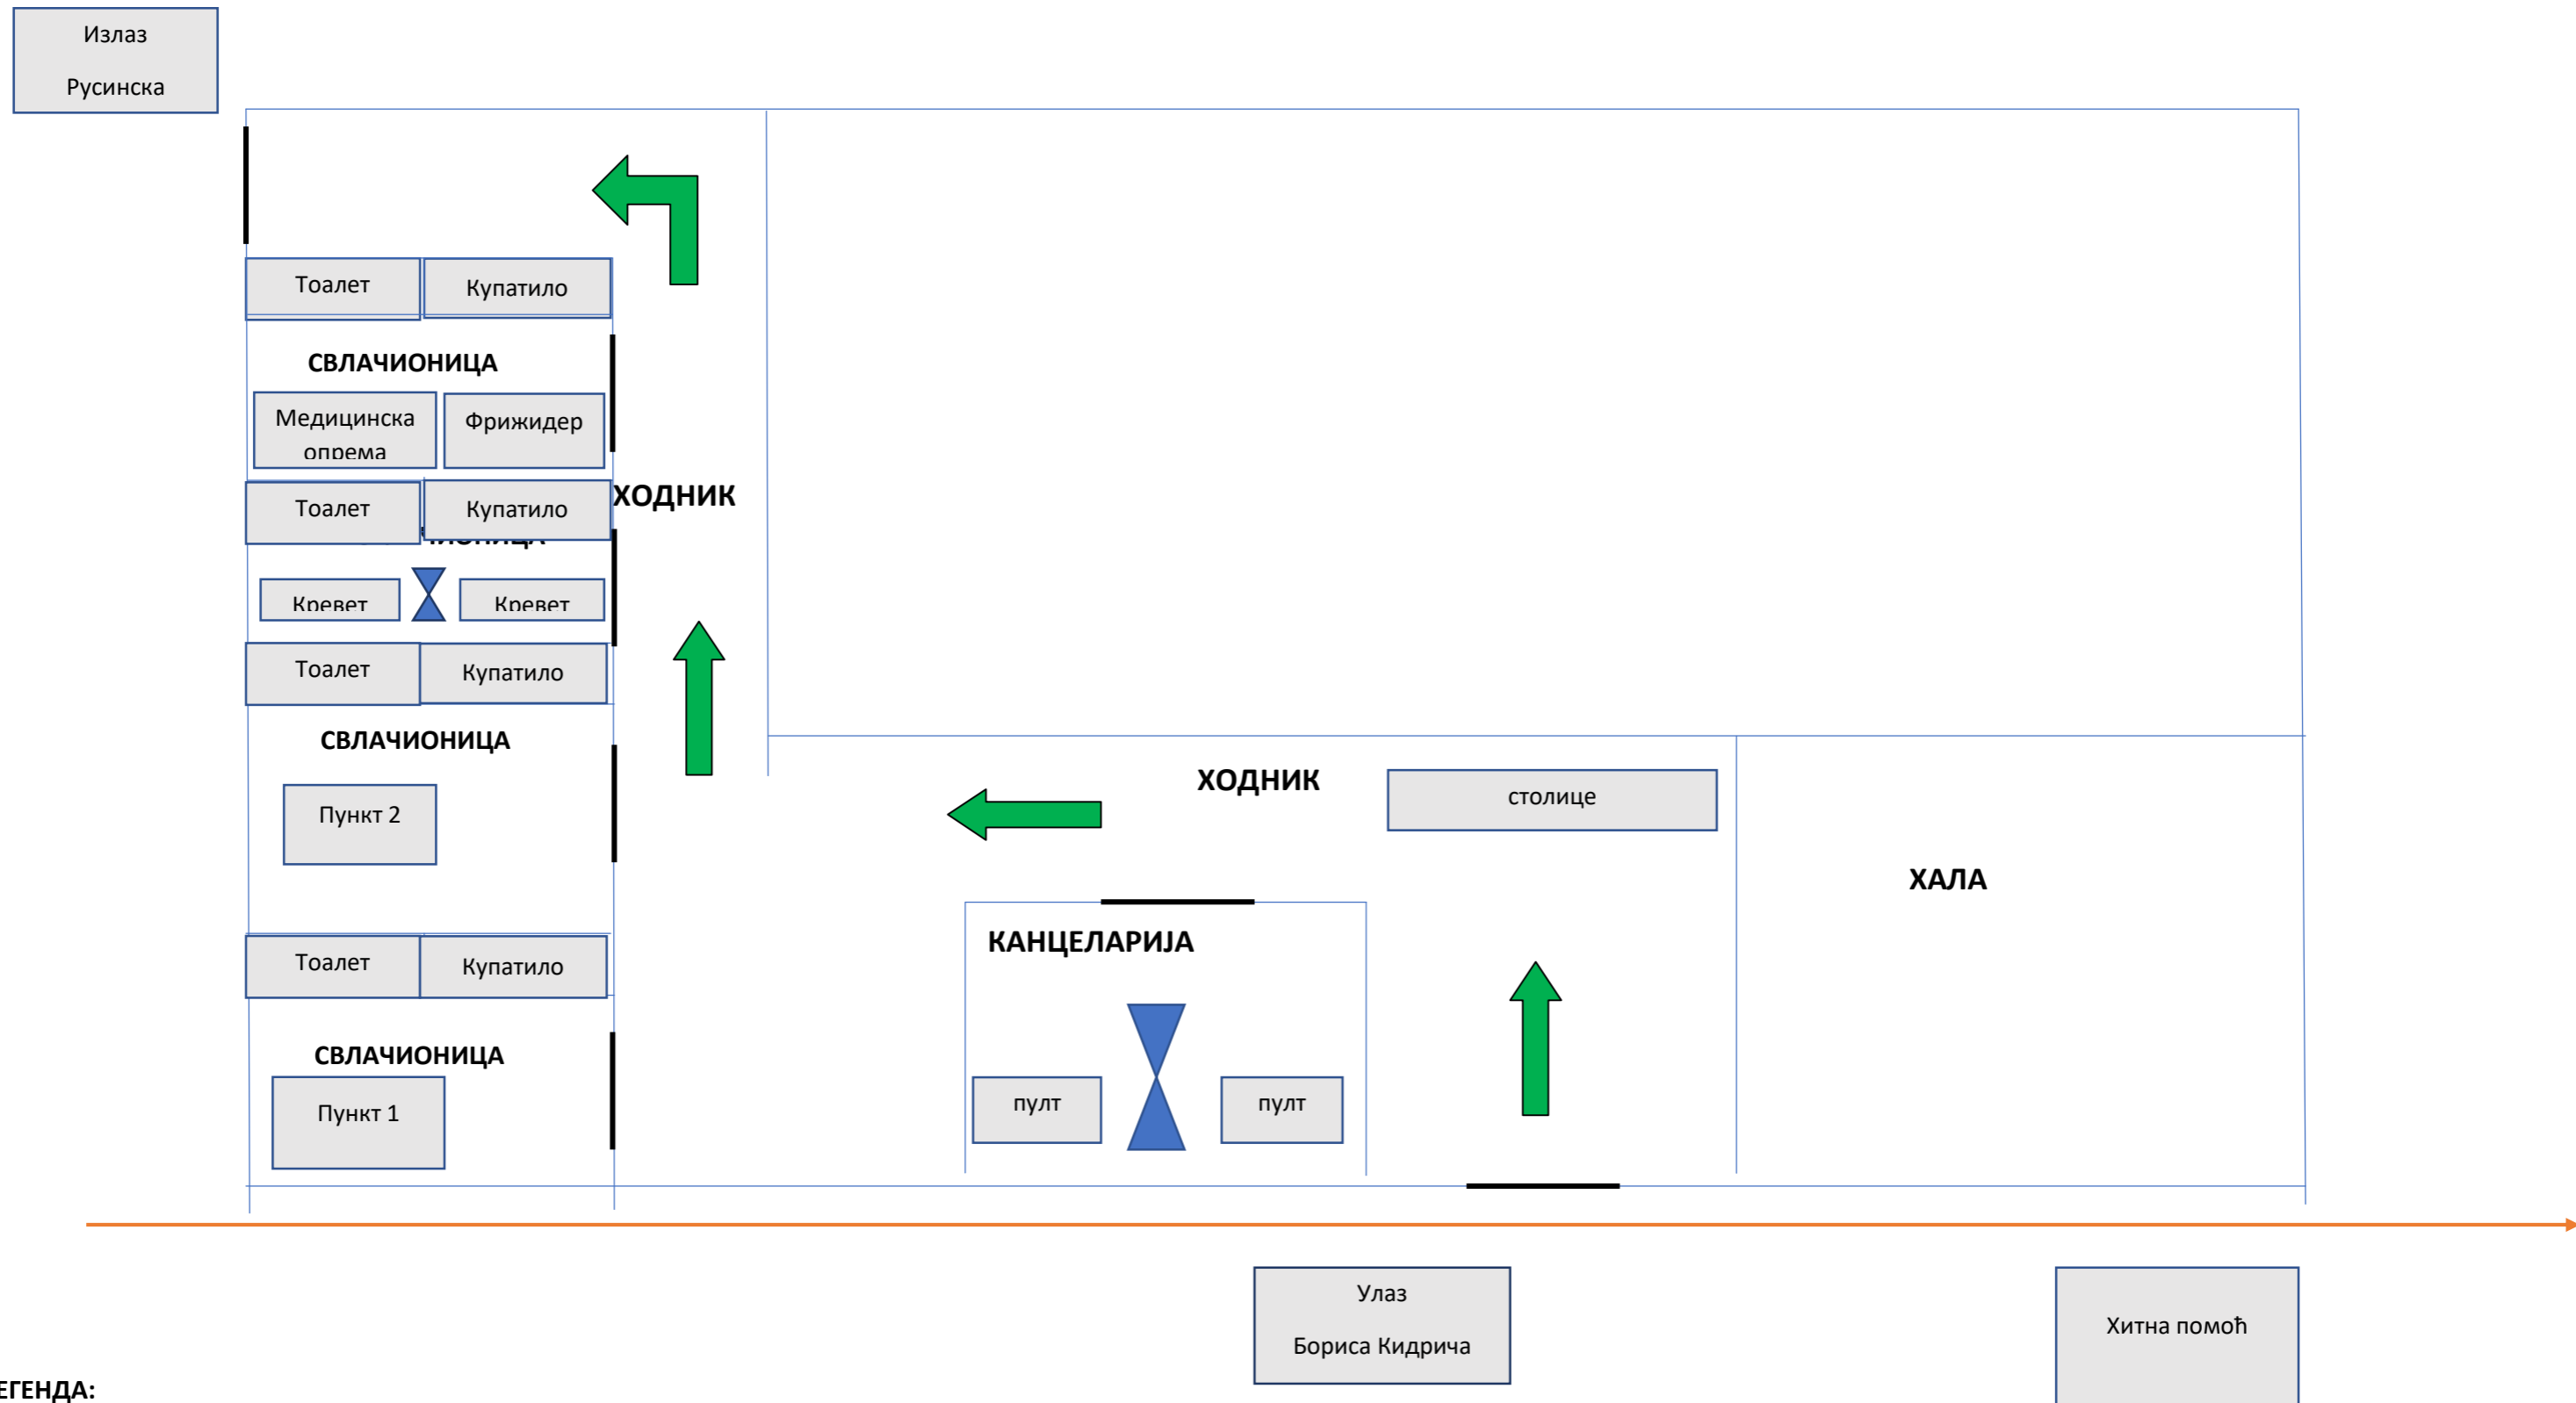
Излаз
Русинска

Тоалет
Купатило

СВЛАЧИОНИЦА

Медицинска опрема
Фрижидер

ХОДНИК

Тоалет
Купатило

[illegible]ИОНИЦА

Кревет
Кревет

Тоалет
Купатило

СВЛАЧИОНИЦА

Пункт 2

Тоалет
Купатило

СВЛАЧИОНИЦА

Пункт 1

ХОДНИК

столице

ХАЛА

КАНЦЕЛАРИЈА

пулт
пулт

Улаз
Бориса Кидрича

Хитна помоћ

ЕГЕНДА: